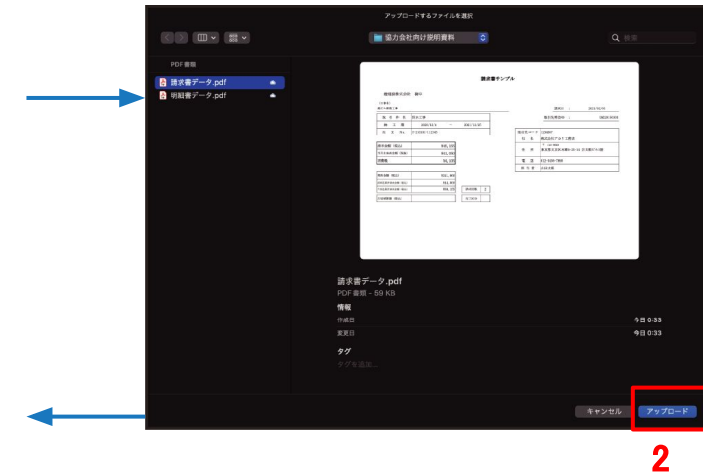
アップロードするファイルを選択

協力会社向け説明資料

検索

PDF書類

請求書データ.pdf

明細書データ.pdf

請求書サンプル

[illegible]

請求書データ.pdf
PDF書類 - 59 KB

情報

作成日　今日 0:33

変更日　今日 0:33

タグ

タグを追加...

キャンセル

アップロード

2